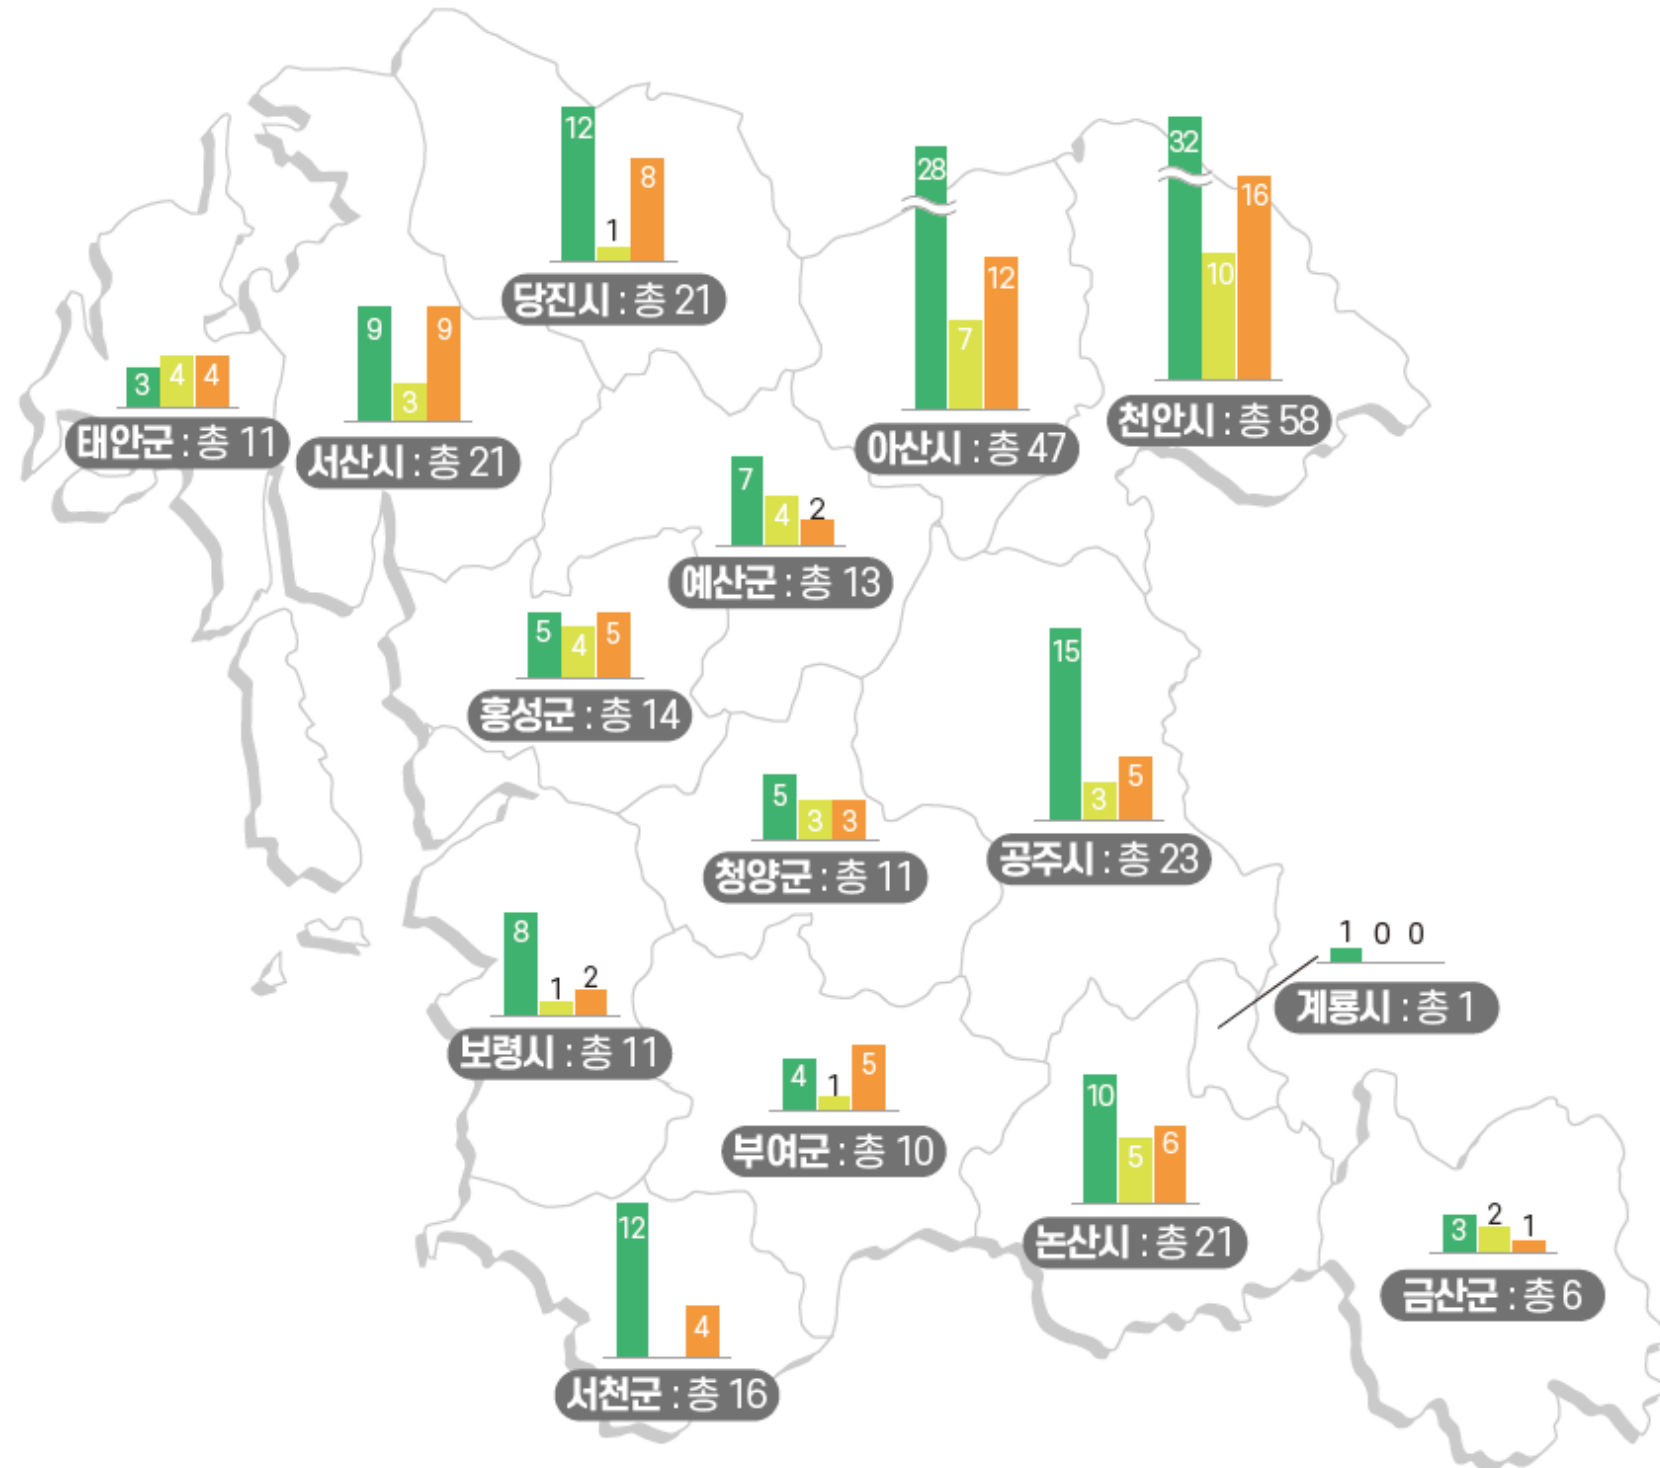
12
1
8
당진시 : 총 21

28
7
12
아산시 : 총 47

32
10
16
천안시 : 총 58

3 4 4
태안군 : 총 11

9
3
9
서산시 : 총 21

7
4
2
예산군 : 총 13

5 4 5
홍성군 : 총 14

15
3
5
공주시 : 총 23

5 3 3
청양군 : 총 11

1 0 0
계룡시 : 총 1

8
1
2
보령시 : 총 11

4
1
5
부여군 : 총 10

10
5
6
논산시 : 총 21

3 2 1
금산군 : 총 6

12
4
서천군 : 총 16